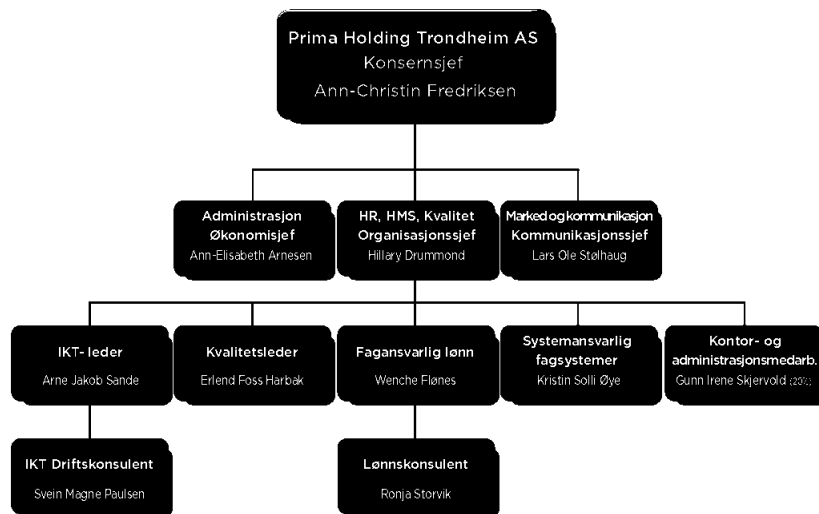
Prima Holding Trondheim AS
Konsernsjef
Ann-Christin Fredriksen

Administrasjon
Økonomisjef
Ann-Elisabeth Arnesen

HR, HMS, Kvalitet
Organisasjonssjef
Hillary Drummond

Marked og kommunikasjon
Kommunikasjonssjef
Lars Ole Stølhaug

IKT- leder
Arne Jakob Sande

Kvalitetsleder
Erlend Foss Harbak

Fagansvarlig lønn
Wenche Flønes

Systemansvarlig fagsystemer
Kristin Solli Øye

Kontor- og administrasjonsmedarb.
Gunn Irene Skjervold (20%)

IKT Driftskonsulent
Svein Magne Paulsen

Lønnskonsulent
Ronja Storvik